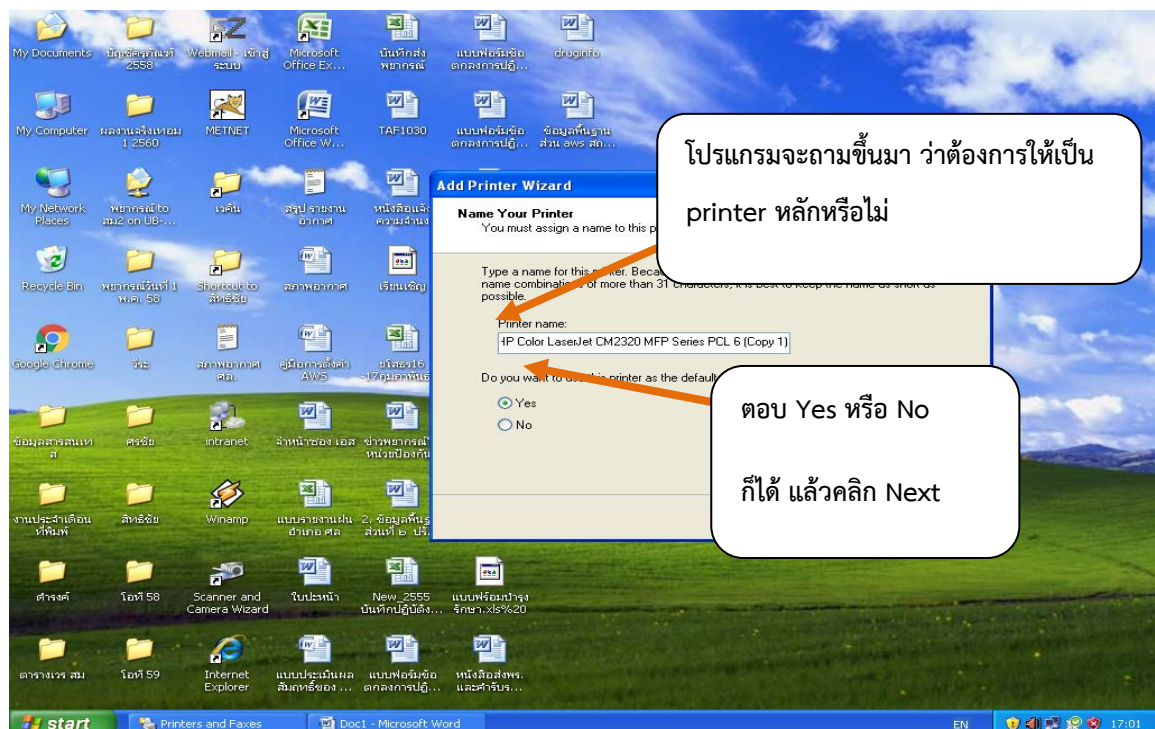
My Documents

บัญชีครุภัณฑ์ 2558

Webmail - เข้าสู่ระบบ

Microsoft Office Ex...

บันทึกส่งพยากรณ์

แบบฟอร์มข้อตกลงการปฏิ...

druginfo

My Computer

ผลงานจริงเทอม 1 2560

METNET

Microsoft Office W...

TAF1030

แบบฟอร์มข้อตกลงการปฏิ...

ข้อมูลพื้นฐาน ส่วน aws สถ...

My Network Places

พยากรณ์ to สม2 on UB-...

เวคีน

สรุป รายงานอากาศ

หนังสือแจ้งความจำนง

Recycle Bin

พยากรณ์วันที่ 1 พ.ค. 58

Shortcut to สิทธิชัย

สภาพอากาศ

เรียนเชิญ

Google Chrome

วีระ

สภาพอากาศ ศล.

คู่มือการตั้งค่า AWS

ขโสตร16 -17ภูมิภาคพันธ์

ข้อมูลสารสนเทศ

ศรชัย

intranet

จ้าหน้าซอง เอส

ข่าวพยากรณ์ หน่วยป้องกัน

งานประจำเดือน ที่พิมพ์

สิทธิชัย

Winamp

แบบรายงานฝน อำเภอ ศล

2. ข้อมูลพื้นฐาน ส่วนที่ ๒ ปรั

ดำรงค์

โอที 58

Scanner and Camera Wizard

ใบปะหน้า

New_2555 บันทึกปฏิบัติง...

แบบฟร้อมบำรุงรักษา.xls%20

ตารางเวร สม

โอที 59

Internet Explorer

แบบประเมินผลสัมฤทธิ์ของ ...

แบบฟอร์มข้อตกลงการปฏิ...

หนังสือส่งพร. และคำรับร...

Add Printer Wizard

Name Your Printer
You must assign a name to this p

Type a name for this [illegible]. Beca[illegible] name combinatio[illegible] of more than 31 characters, it is best to keep the name as short as possible.

Printer name:

HP Color LaserJet CM2320 MFP Series PCL 6 (Copy 1)

Do you want to use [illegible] printer as the default

Yes

No

โปรแกรมจะถามขึ้นมา ว่าต้องการให้เป็น printer หลักหรือไม่

ตอบ Yes หรือ No

ก็ได้ แล้วคลิก Next

start

Printers and Faxes

Doc1 - Microsoft Word

EN

17:01